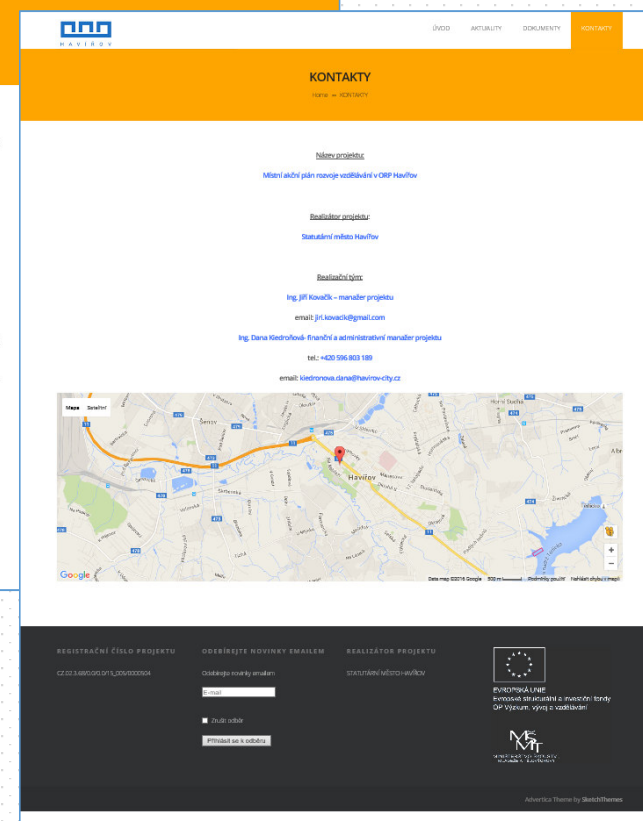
HAVÍŘOV

ÚVOD AKTUALITY DOKUMENTY KONTAKTY

KONTAKTY

Home » KONTAKTY

Název projektu:

Místní akční plán rozvoje vzdělávání v ORP Havířov

Realizátor projektu:

Statutární město Havířov

Realizační tým:

Ing. Jiří Kovačík – manažer projektu

email: jiri.kovacik@gmail.com

Ing. Dana Kiedroňová- finanční a administrativní manažer projektu

tel.: +420 596 803 189

email: kiedronova.dana@havirov-city.cz

Mapa Satelitní

Šenov

Havířov

Google

Data map ©2016 Google 500 m Podmínky použití Nahlásit chybu v mapě

REGISTRAČNÍ ČÍSLO PROJEKTU

CZ.02.3.68/0.0/0.0/15_005/0000924

ODEBÍREJTE NOVINKY EMAILEM

Odebírejte novinky emailem

E-mail

Zrušit odběr

Přihlásit se k odběru

REALIZÁTOR PROJEKTU

STATUTÁRNÍ MĚSTO HAVÍŘOV

EVROPSKÁ UNIE
Evropské strukturální a investiční fondy
OP Výzkum, vývoj a vzdělávání

MŠMT

Advertica Theme by SketchThemes